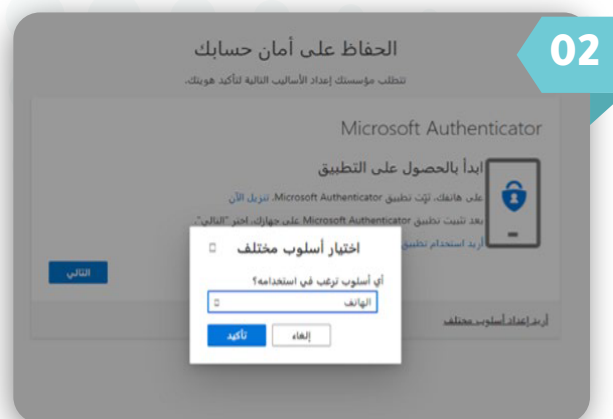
02

الحفاظ على أمان حسابك

تتطلب مؤسستك إعداد الأساليب التالية لتأكيد هويتك.

Microsoft Authenticator

ابدأ بالحصول على التطبيق

على هاتفك، ثبّت تطبيق Microsoft Authenticator. تنزيل الآن

بعد تثبيت تطبيق Microsoft Authenticator على جهازك، اختر "التالي".

أريد استخدام تطبيق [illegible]

التالي

أريد إعداد أسلوب مختلف

اختيار أسلوب مختلف

أي أسلوب ترغب في استخدامه؟

الهاتف

إلغاء

تأكيد